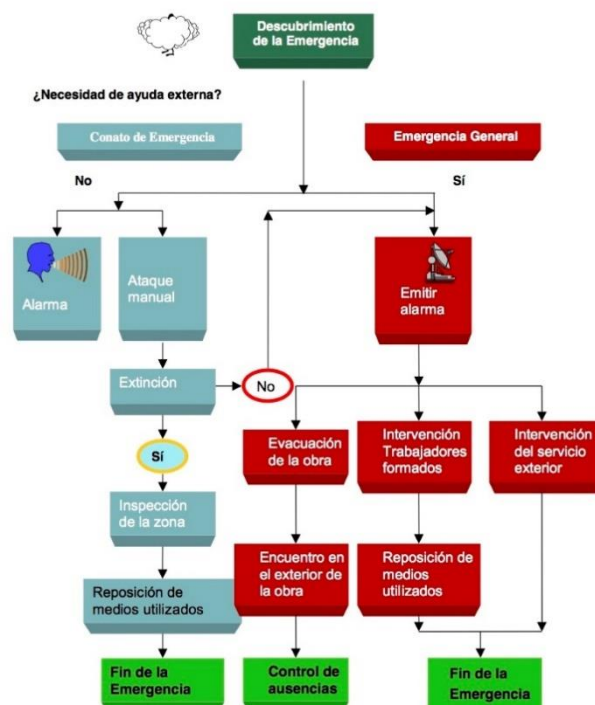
Descubrimiento de la Emergencia

¿Necesidad de ayuda externa?

Conato de Emergencia

Emergencia General

No

Sí

Alarma

Ataque manual

Emitir alarma

Extinción

No

Sí

Evacuación de la obra

Intervención Trabajadores formados

Intervención del servicio exterior

Inspección de la zona

Encuentro en el exterior de la obra

Reposición de medios utilizados

Reposición de medios utilizados

Fin de la Emergencia

Control de ausencias

Fin de la Emergencia